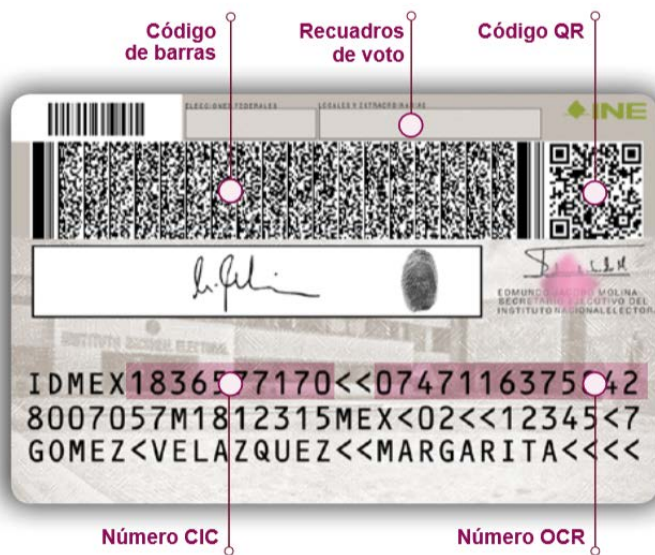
Código de barras

Recuadros de voto

Código QR

ELECCIONES FEDERALES

LOCALES Y EXTRAORDINARIAS

INE

EDMUNDO JACOBO MOLINA
SECRETARIO EJECUTIVO DEL INSTITUTO NACIONAL ELECTORAL

INSTITUTO NACIONAL ELECTORAL

IDMEX1836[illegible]77170<<0747116375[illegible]42
8007057M1812315MEX<02<<12345<7
GOMEZ<VELAZQUEZ<<MARGARITA<<<<

Número CIC

Número OCR